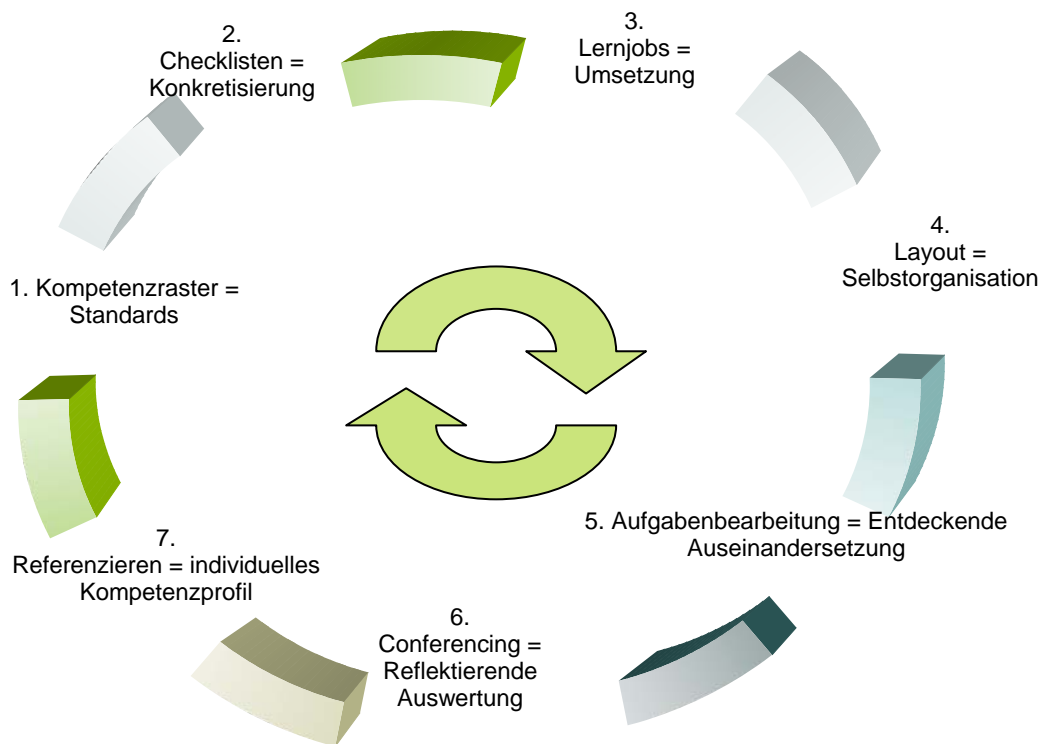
2.
Checklisten =
Konkretisierung

3.
Lernjobs =
Umsetzung

4.
Layout =
Selbstorganisation

5. Aufgabenbearbeitung = Entdeckende Auseinandersetzung

6.
Conferencing =
Reflektierende
Auswertung

7.
Referenzieren = individuelles
Kompetenzprofil

1. Kompetenzraster =
Standards